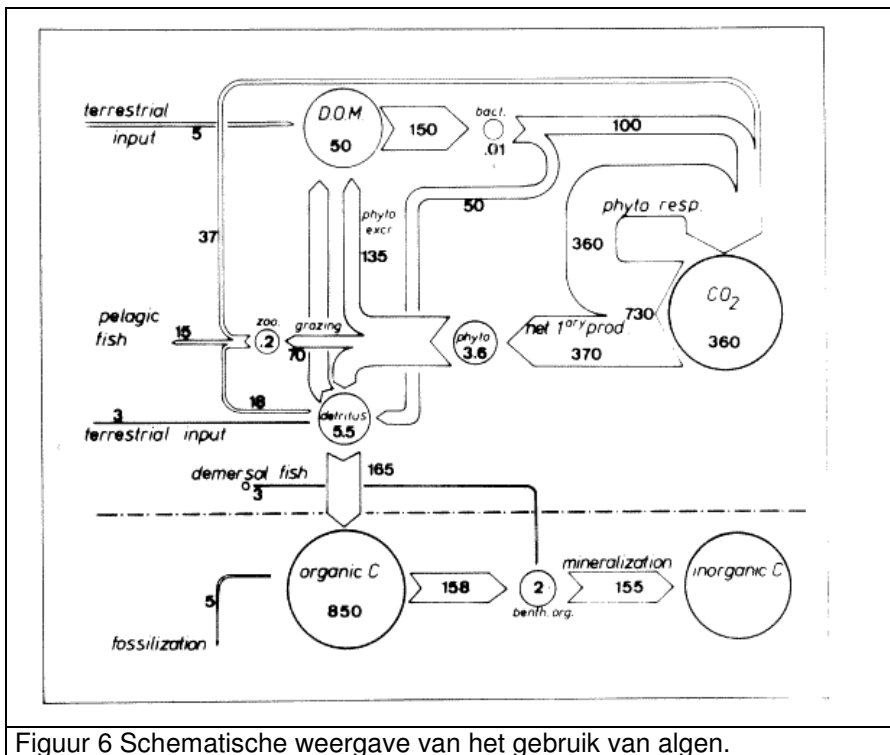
terrestrial input 5

D.O.M. 50

150

bact. .01

100

37

phyto excr 135

50

phyto resp.

360

pelagic fish 15

zoo. .2

grazing

70

phyto 3.6

730

net $1^{ary}$ prod 370

$CO_2$ 360

18

3 terrestrial input

detritus 5.5

demersal fish 3

165

5

organic C 850

158

2 benth. org.

mineralization 155

inorganic C

fossilization

Figuur 6 Schematische weergave van het gebruik van algen.